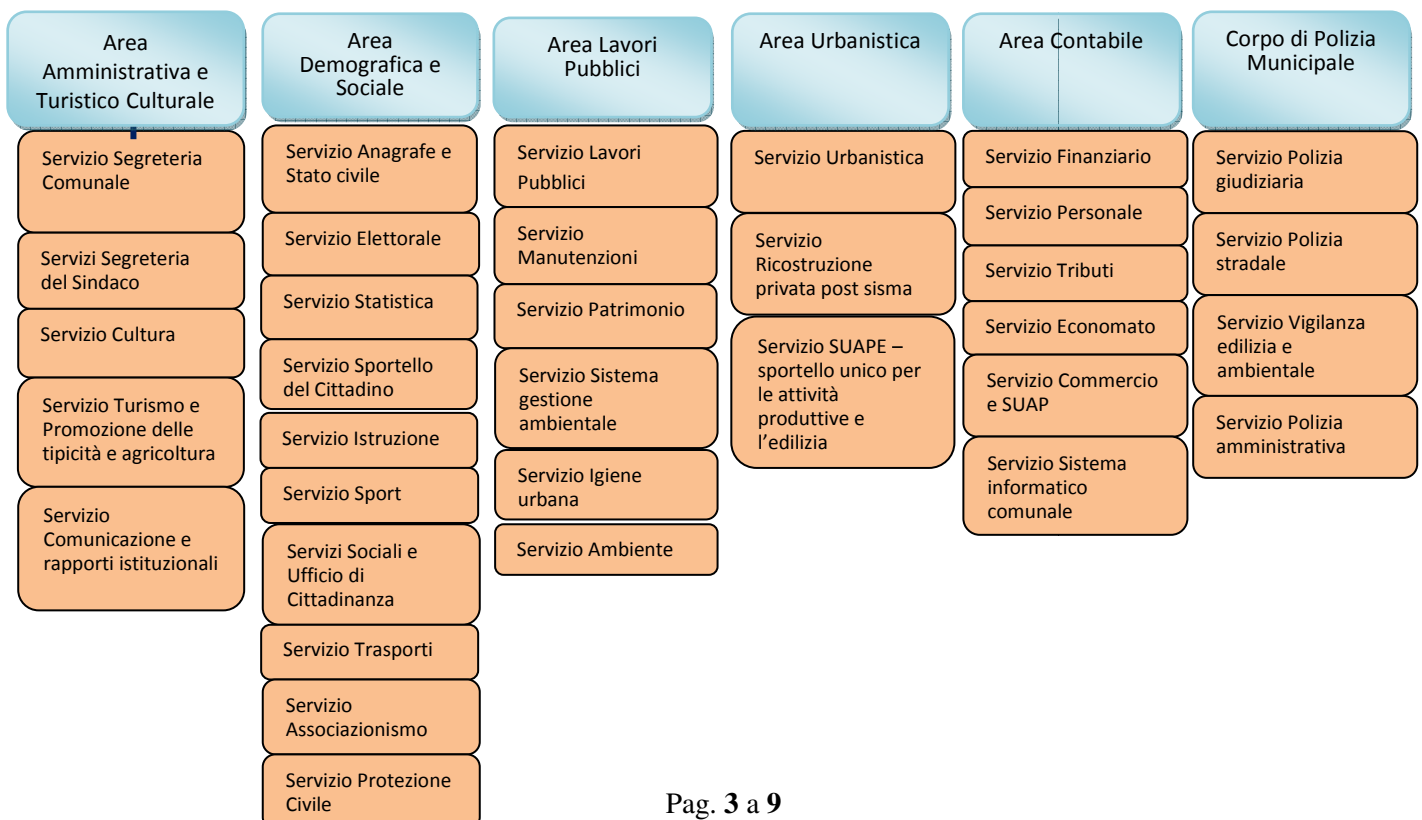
Area Amministrativa e Turistico Culturale

Servizio Segreteria Comunale

Servizi Segreteria del Sindaco

Servizio Cultura

Servizio Turismo e Promozione delle tipicità e agricoltura

Servizio Comunicazione e rapporti istituzionali

Area Demografica e Sociale

Servizio Anagrafe e Stato civile

Servizio Elettorale

Servizio Statistica

Servizio Sportello del Cittadino

Servizio Istruzione

Servizio Sport

Servizi Sociali e Ufficio di Cittadinanza

Servizio Trasporti

Servizio Associazionismo

Servizio Protezione Civile

Area Lavori Pubblici

Servizio Lavori Pubblici

Servizio Manutenzioni

Servizio Patrimonio

Servizio Sistema gestione ambientale

Servizio Igiene urbana

Servizio Ambiente

Area Urbanistica

Servizio Urbanistica

Servizio Ricostruzione privata post sisma

Servizio SUAPE – sportello unico per le attività produttive e l'edilizia

Area Contabile

Servizio Finanziario

Servizio Personale

Servizio Tributi

Servizio Economato

Servizio Commercio e SUAP

Servizio Sistema informatico comunale

Corpo di Polizia Municipale

Servizio Polizia giudiziaria

Servizio Polizia stradale

Servizio Vigilanza edilizia e ambientale

Servizio Polizia amministrativa

Pag. **3** a **9**